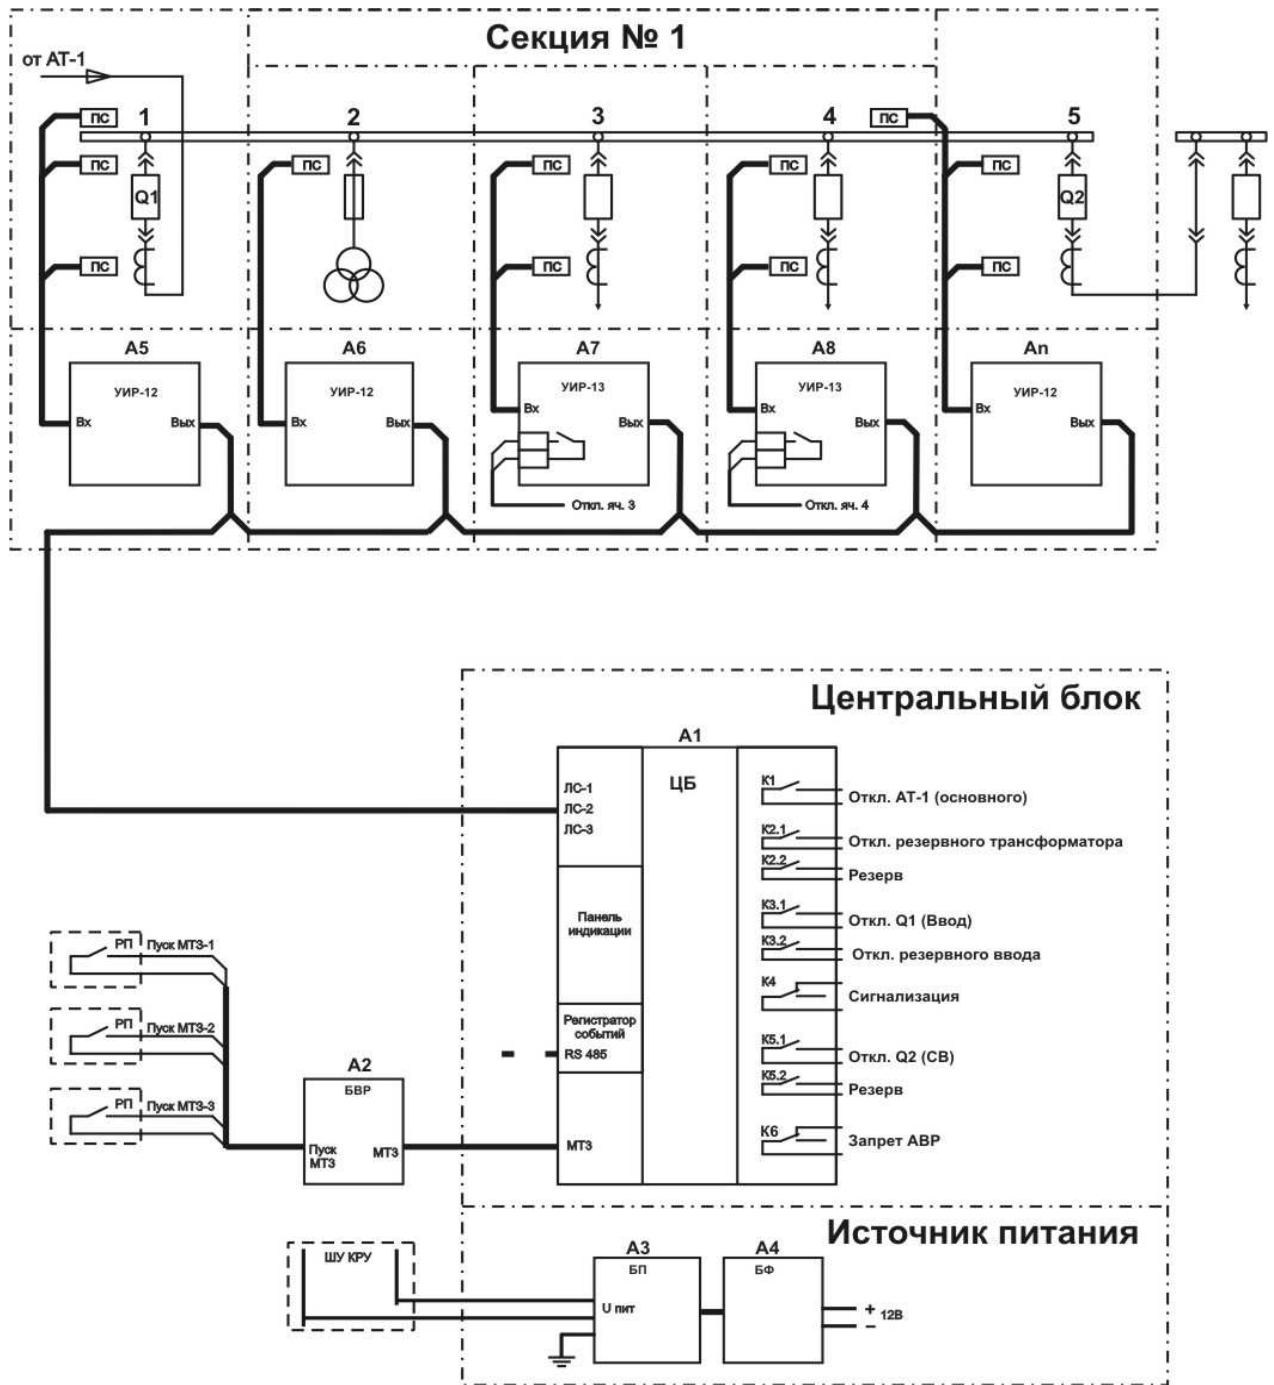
Секция № 1

от АТ-1

пс
1
пс
Q1
пс

2
пс

3
пс
пс

4
пс
пс
пс

5
пс
Q2
пс

А5
УИР-12
Вх
Вых

А6
УИР-12
Вх
Вых

А7
УИР-13
Вх
Вых
Откл. яч. 3

А8
УИР-13
Вх
Вых
Откл. яч. 4

Аn
УИР-12
Вх
Вых

Центральный блок

А1
ЛС-1
ЛС-2
ЛС-3
ЦБ
Панель индикации
Регистратор событий
RS 485
МТЗ

К1
Откл. АТ-1 (основного)
К2.1
Откл. резервного трансформатора
К2.2
Резерв
К3.1
Откл. Q1 (Ввод)
К3.2
Откл. резервного ввода
К4
Сигнализация
К5.1
Откл. Q2 (СВ)
К5.2
Резерв
К6
Запрет АВР

РП
Пуск МТЗ-1
РП
Пуск МТЗ-2
РП
Пуск МТЗ-3

А2
БВР
Пуск МТЗ
МТЗ

Источник питания

ШУ КРУ
А3
БП
U пит
А4
БФ
+
-
12В